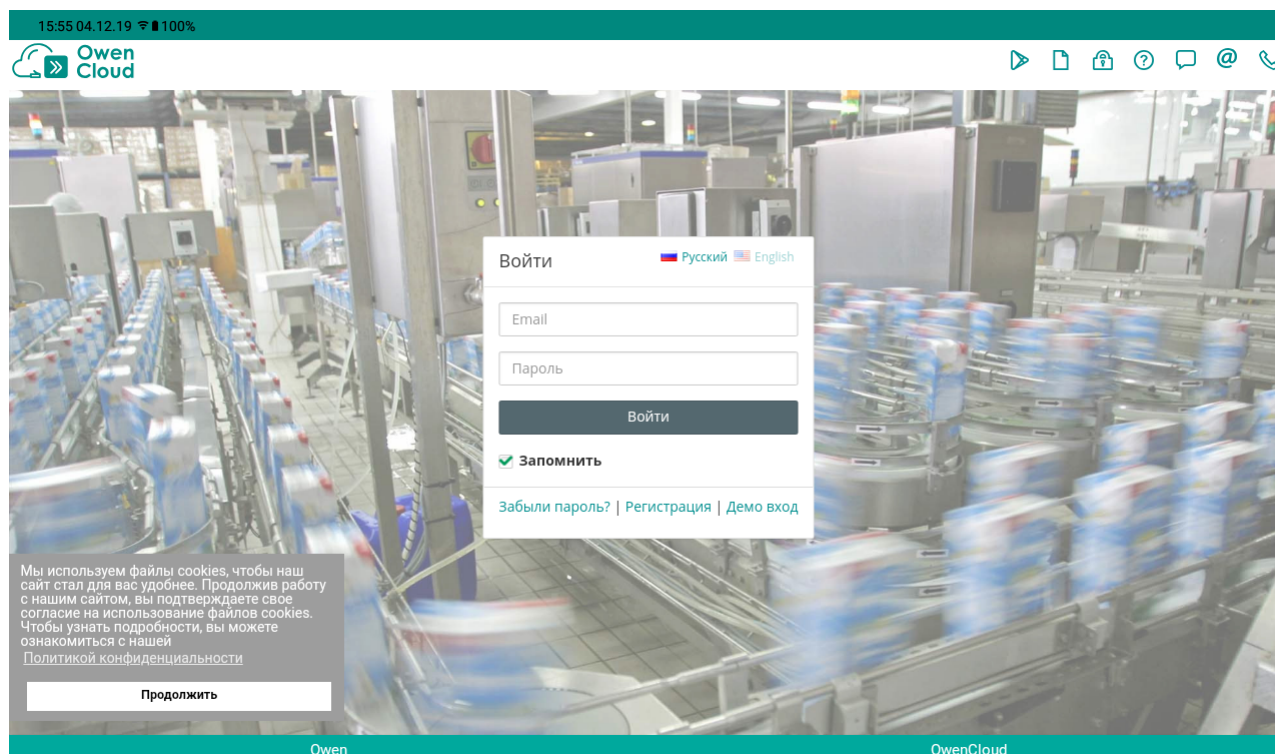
15:55 04.12.19 100%

Owen Cloud

Войти
Русский English

Email

Пароль

Войти

Запомнить

Забыли пароль? | Регистрация | Демо вход

Мы используем файлы cookies, чтобы наш сайт стал для вас удобнее. Продолжив работу с нашим сайтом, вы подтверждаете свое согласие на использование файлов cookies. Чтобы узнать подробности, вы можете ознакомиться с нашей Политикой конфиденциальности

Продолжить

Owen

OwenCloud